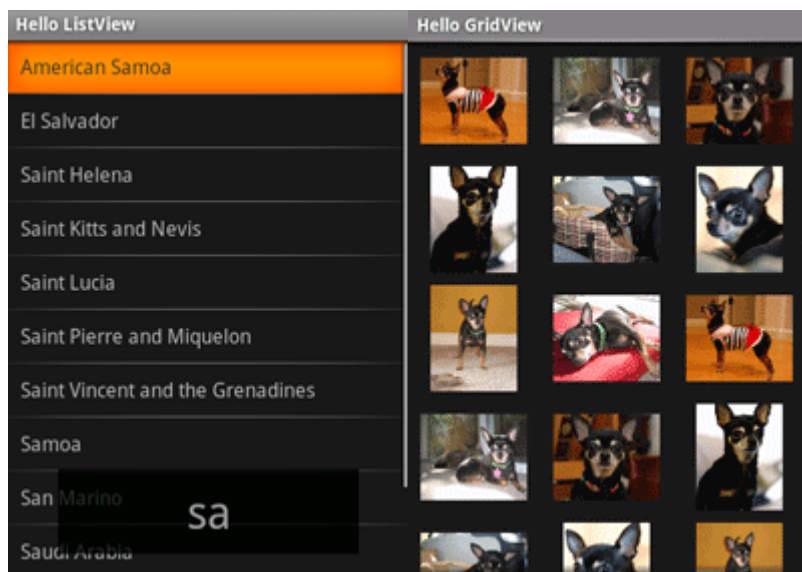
Hello ListView

American Samoa

El Salvador

Saint Helena

Saint Kitts and Nevis

Saint Lucia

Saint Pierre and Miquelon

Saint Vincent and the Grenadines

Samoa

San Marino

Saudi Arabia

sa

Hello GridView